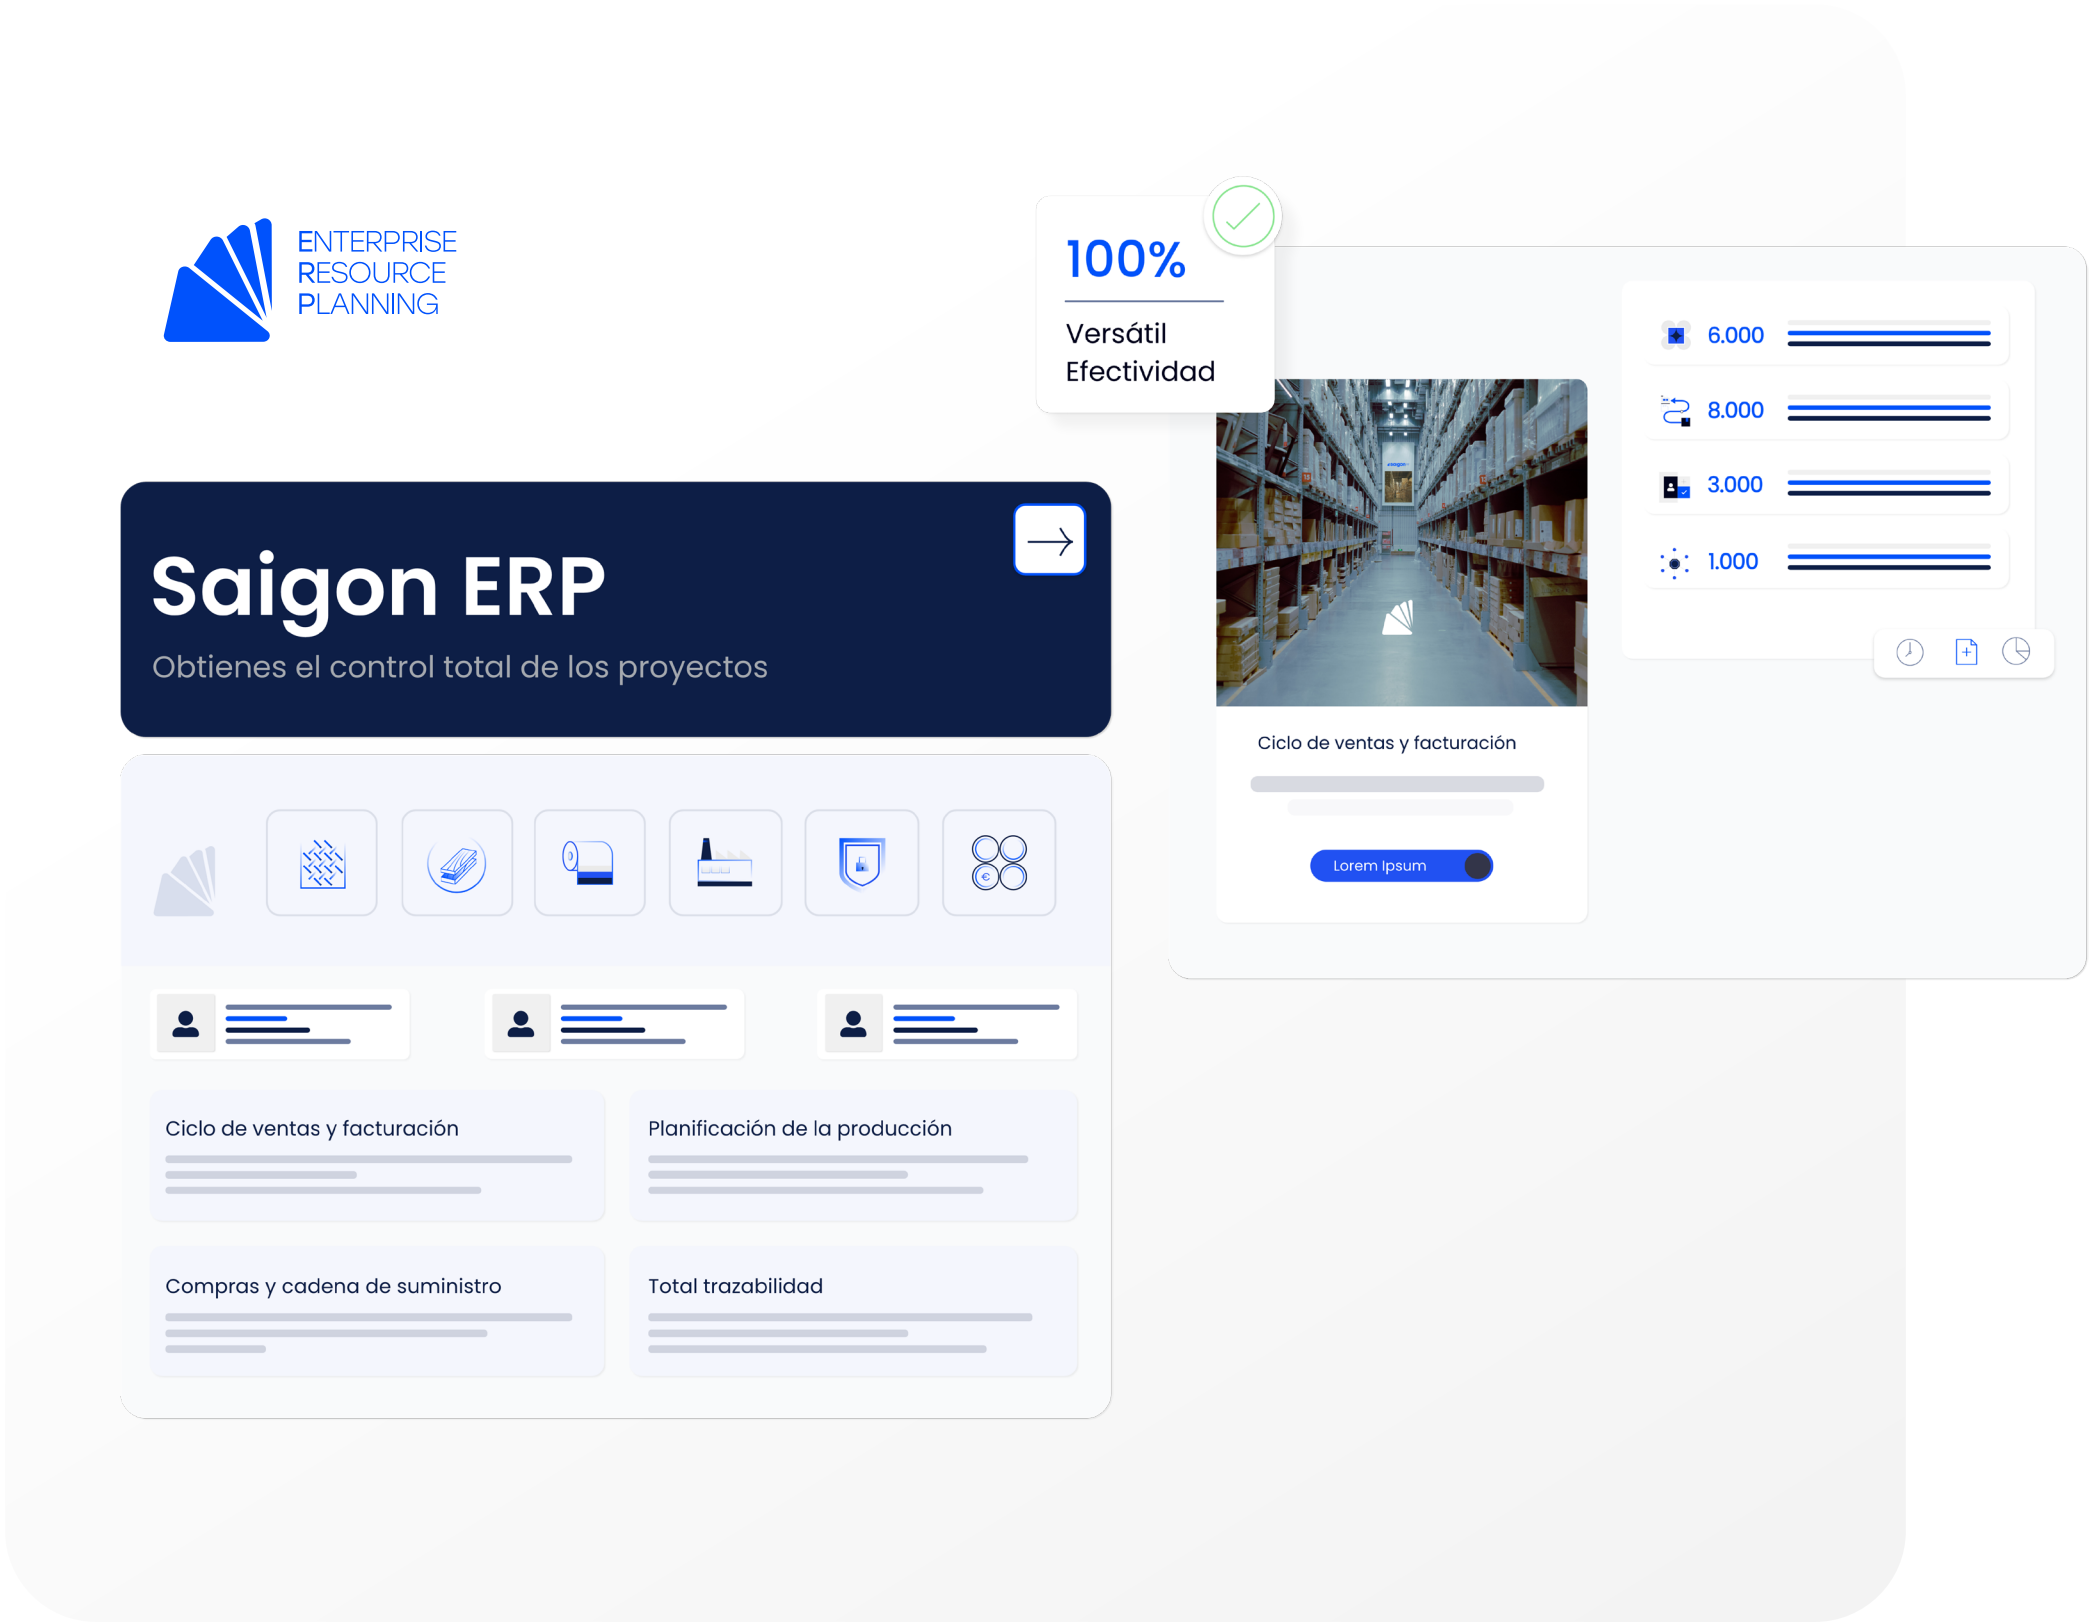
ENTERPRISE
RESOURCE
PLANNING

100%

Versátil
Efectividad

6.000

8.000

3.000

1.000

Saigon ERP

Obtienes el control total de los proyectos

Ciclo de ventas y facturación

Lorem Ipsum

Ciclo de ventas y facturación

Planificación de la producción

Compras y cadena de suministro

Total trazabilidad